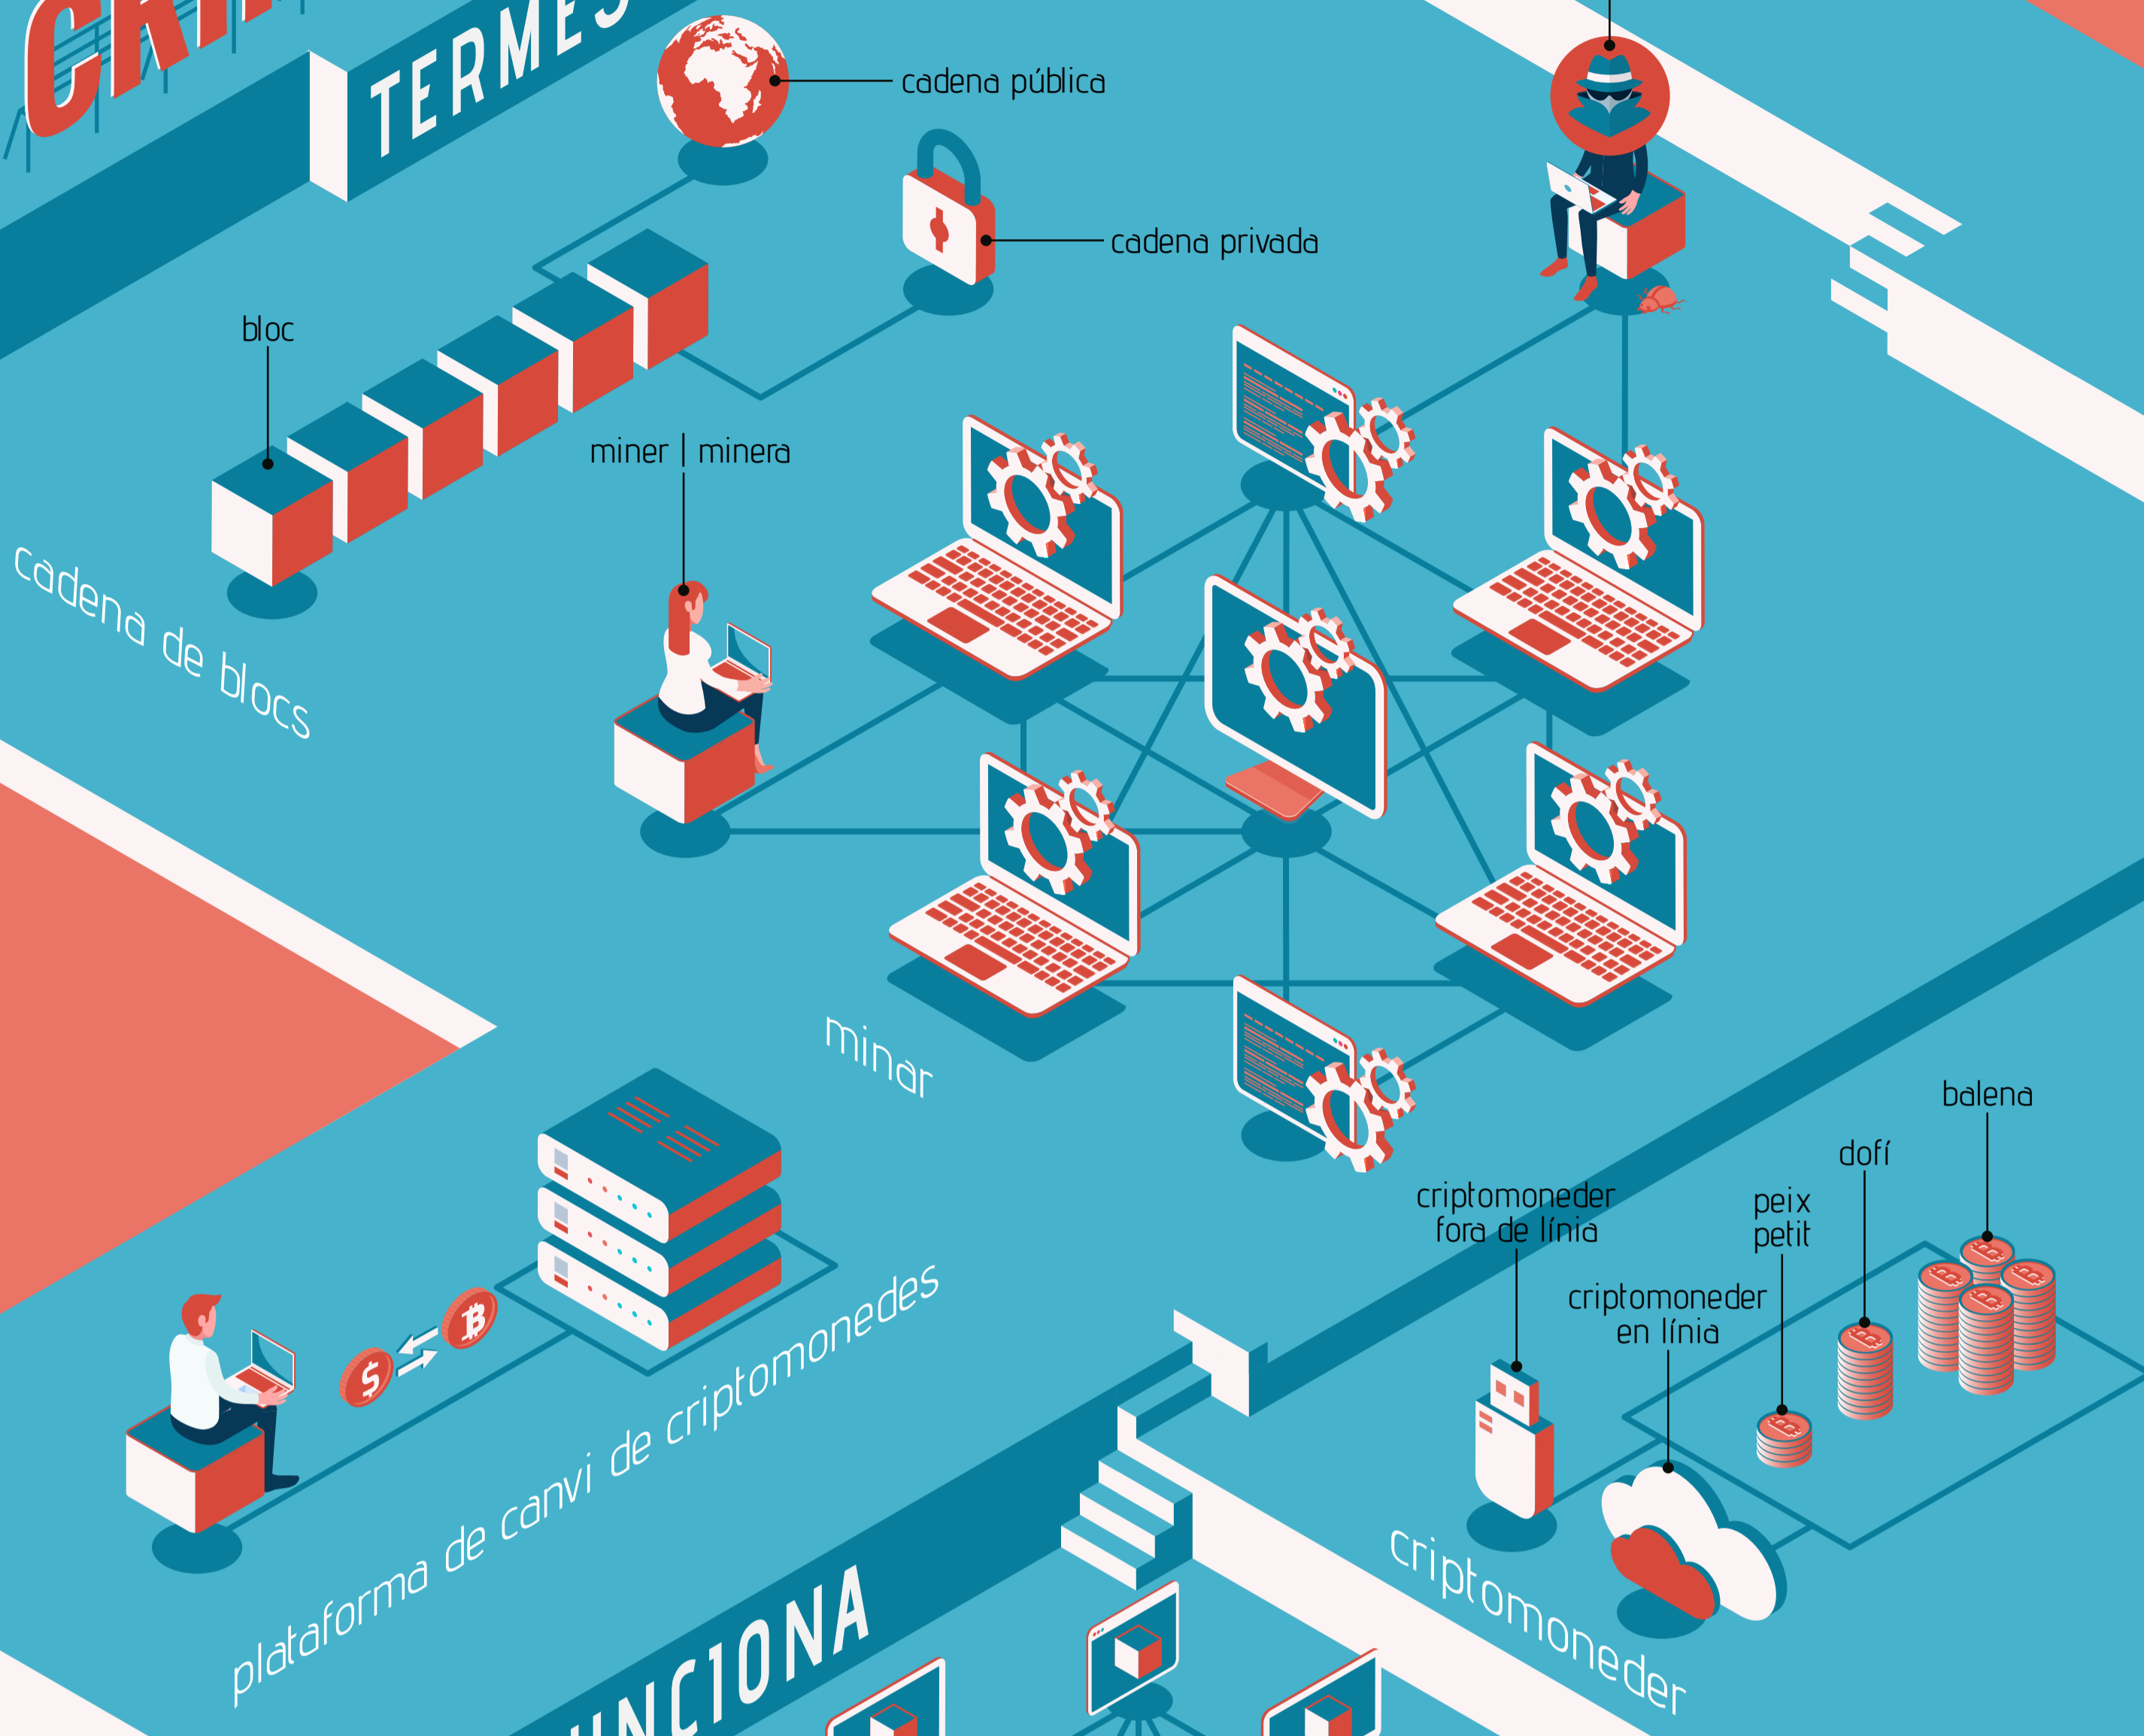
CRI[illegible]

TERMES

cadena pública

cadena privada

bloc

cadena de blocs

miner | minera

minar

plataforma de canvi de criptomonedes

criptomoneder fora de línia

criptomoneder en línia

peix petit

dofí

balena

criptomoneder

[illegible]NCIONA